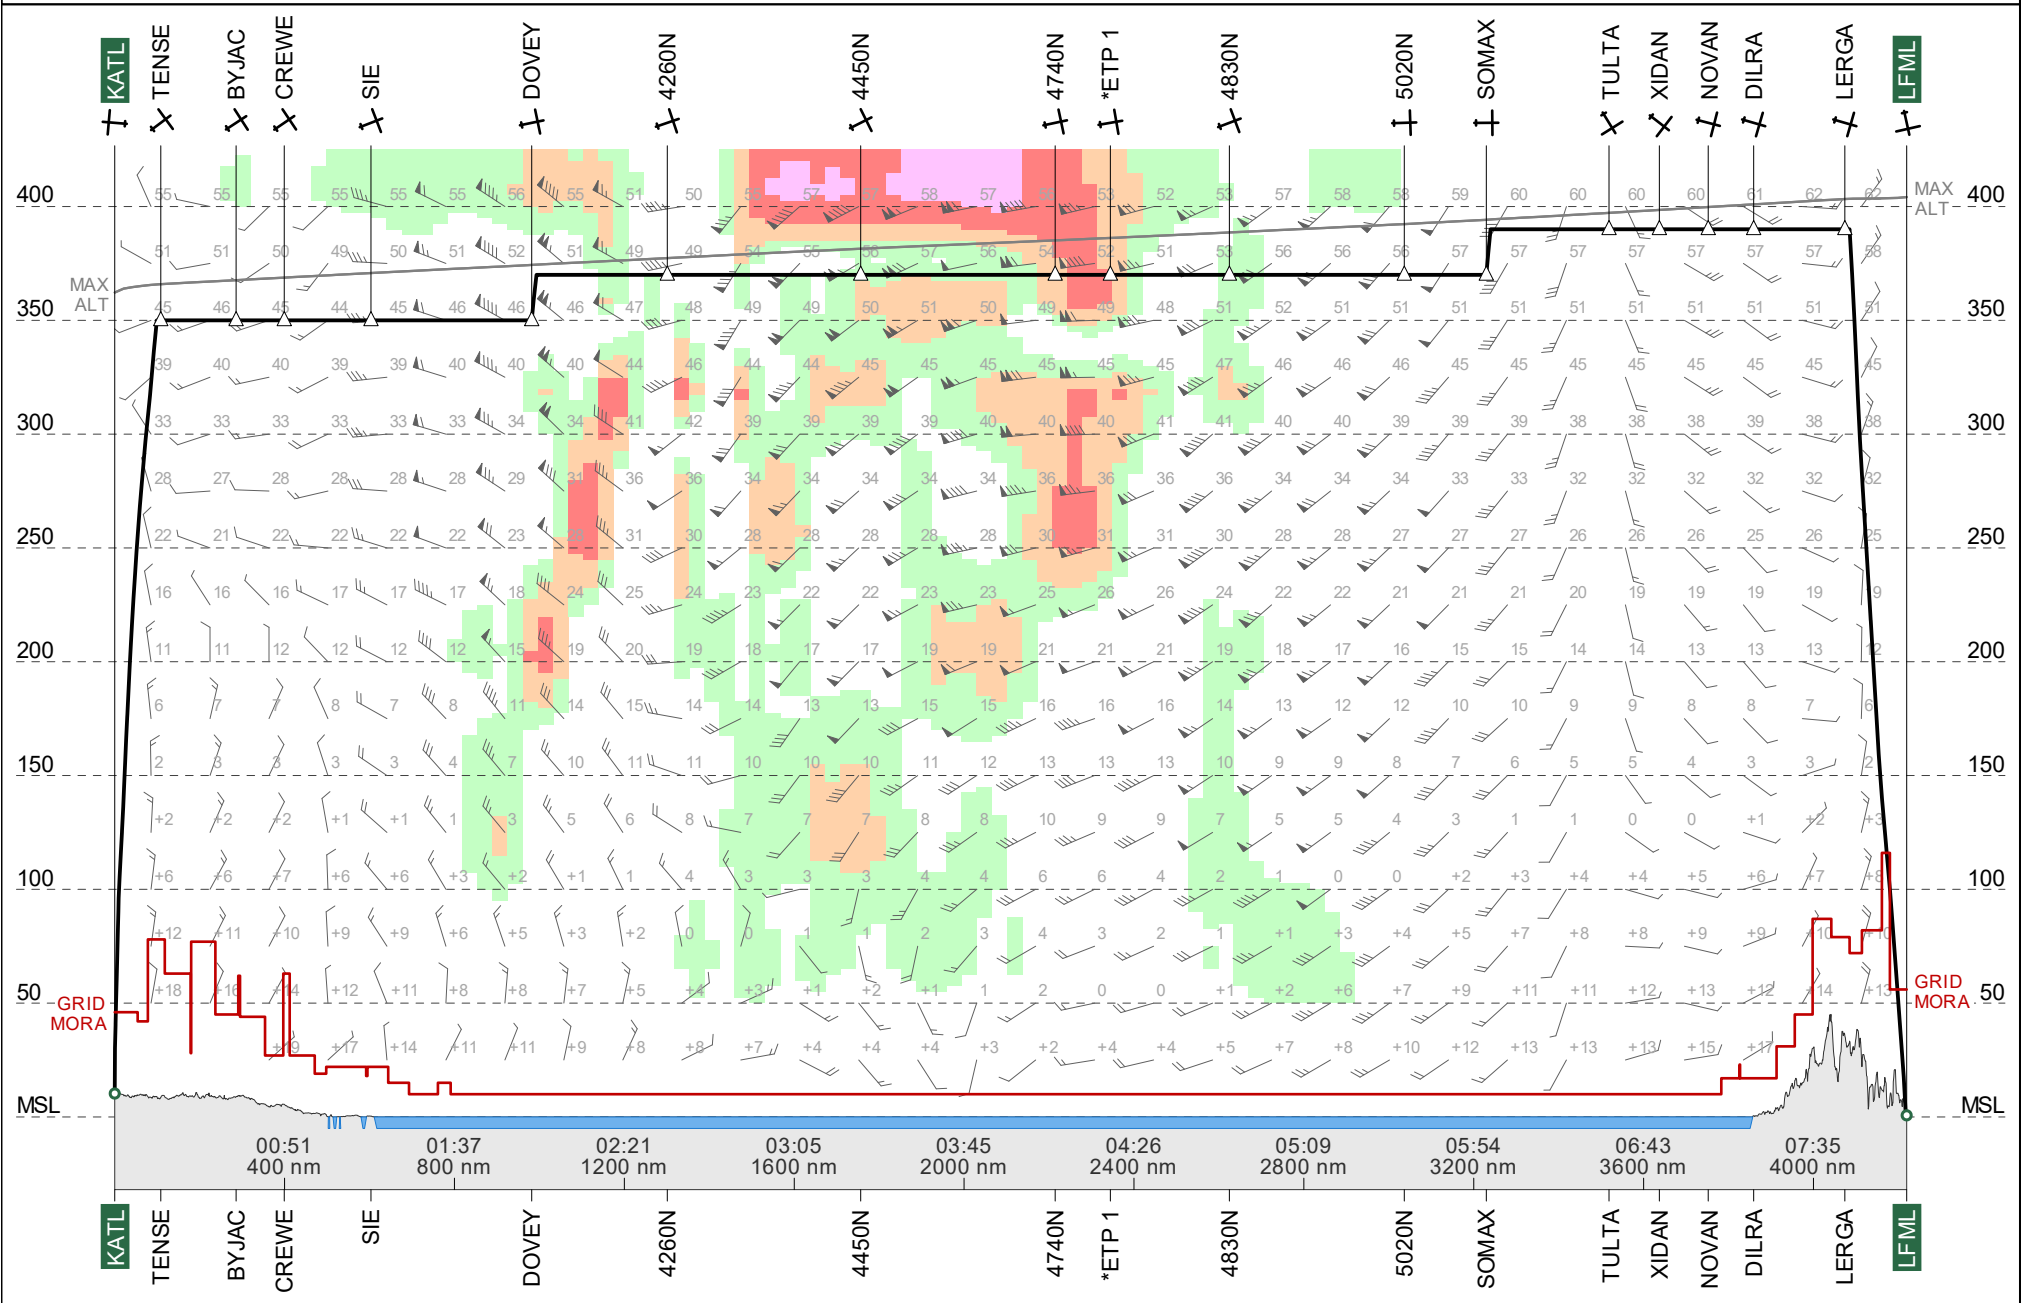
KATL TENSE BYJAC CREWE SIE DOVEY 4260N 4450N 4740N *ETP 1 4830N 5020N SOMAX TULTA XIDAN NOVAN DILRA LERGA LFML

400
350
300
250
200
150
100
50
MSL

MAX ALT
MAX ALT

GRID MORA
GRID MORA

55 55 55 55 55 55 56 55 51 50 57 57 58 57 58 53 52 53 57 58 58 59 60 60 60 60 61 62 62
51 51 50 49 50 51 52 51 49 49 54 55 56 57 56 54 52 51 53 56 56 56 57 57 57 57 57 57 58
45 46 45 44 45 46 46 46 47 48 49 49 50 51 50 49 49 48 51 52 51 51 51 51 51 51 51 51 51
39 40 40 39 39 40 40 40 44 46 44 44 45 45 45 45 45 45 47 46 46 46 45 45 45 45 45 45 45
33 33 33 33 33 33 34 34 41 42 39 39 39 39 40 40 40 41 41 40 40 39 39 39 38 38 38 39 38 38
28 27 28 28 28 28 29 31 36 36 34 34 34 34 34 36 36 36 36 34 34 34 33 33 32 32 32 32 32 32
22 21 22 22 22 22 23 28 31 30 28 28 28 28 28 30 31 31 30 28 28 27 27 27 26 26 26 25 26 25
16 16 16 17 17 17 18 24 25 24 23 22 22 23 23 25 26 26 24 22 22 21 21 21 20 19 19 19 19 19
11 11 12 12 12 12 15 19 20 19 18 17 17 19 19 21 21 21 19 18 17 16 15 15 14 14 13 13 13 12
6 7 7 8 7 8 11 14 15 14 14 13 13 15 15 16 16 16 14 13 12 12 10 10 9 9 8 8 7 6
2 3 3 3 3 4 7 10 11 11 10 10 10 11 12 13 13 13 10 9 9 8 7 6 5 5 4 3 3 2
+2 +2 +2 +1 +1 1 3 5 6 8 7 7 7 8 8 10 9 9 7 5 5 4 3 1 1 0 0 +1 +2 +3
+6 +6 +7 +6 +6 +3 +2 +1 1 4 3 3 3 4 4 6 6 4 2 1 0 0 +2 +3 +4 +4 +5 +6 +7 +8
+12 +11 +10 +9 +9 +6 +5 +3 +2 0 0 1 1 2 3 4 3 2 1 +1 +3 +4 +5 +7 +8 +8 +9 +9 +10 +10
+18 +16 +14 +12 +11 +8 +8 +7 +5 +4 +3 +1 +2 +1 1 2 0 0 +1 +2 +6 +7 +9 +11 +11 +12 +13 +12 +14 +13
+19 +17 +14 +11 +11 +9 +8 +8 +7 +4 +4 +4 +3 +2 +4 +4 +5 +7 +8 +10 +12 +13 +13 +13 +15 +17

00:51 400 nm
01:37 800 nm
02:21 1200 nm
03:05 1600 nm
03:45 2000 nm
04:26 2400 nm
05:09 2800 nm
05:54 3200 nm
06:43 3600 nm
07:35 4000 nm

KATL TENSE BYJAC CREWE SIE DOVEY 4260N 4450N 4740N *ETP 1 4830N 5020N SOMAX TULTA XIDAN NOVAN DILRA LERGA LFML